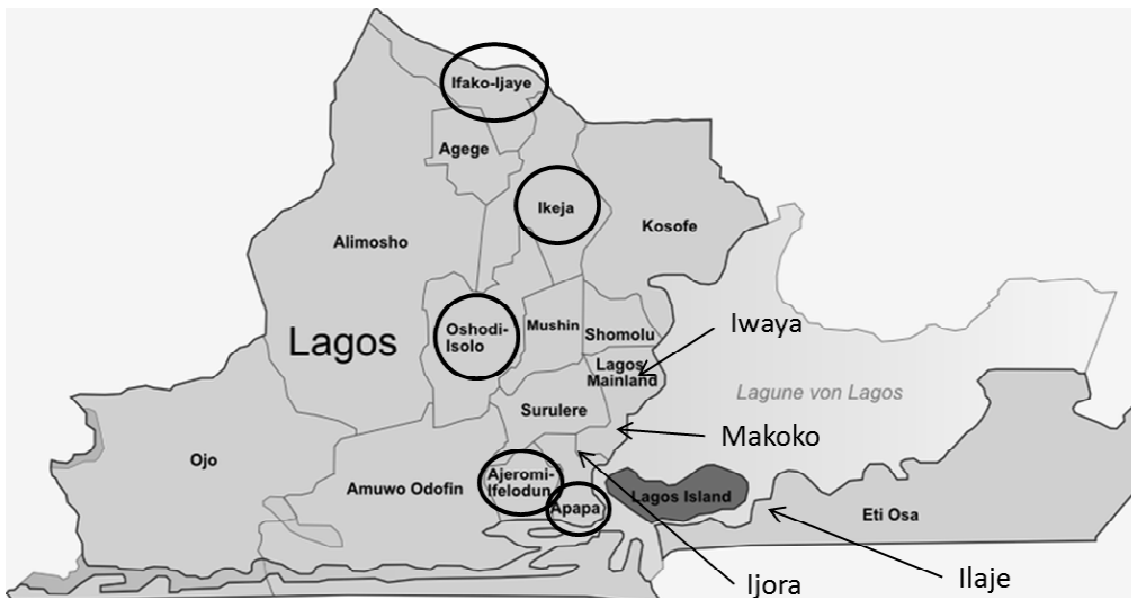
Ifako-Ijaye

Agege

Ikeja

Kosofe

Alimosho

Oshodi-Isolo

Mushin

Shomolu

Iwaya

Lagos

Lagos Mainland

Lagune von Lagos

Surulere

Makoko

Ojo

Amuwo Odofin

Ajeromi-Ifelodun

Apapa

Lagos Island

Eti Osa

Ijora

Ilaje